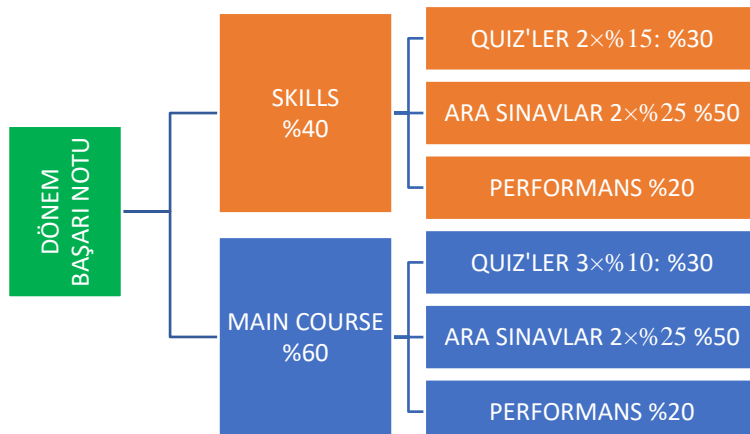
DÖNEM BAŞARI NOTU

SKILLS
%40

QUIZ'LER $2\times\%15$: %30

ARA SINAVLAR $2\times\%25$ %50

PERFORMANS %20

MAIN COURSE
%60

QUIZ'LER $3\times\%10$: %30

ARA SINAVLAR $2\times\%25$ %50

PERFORMANS %20